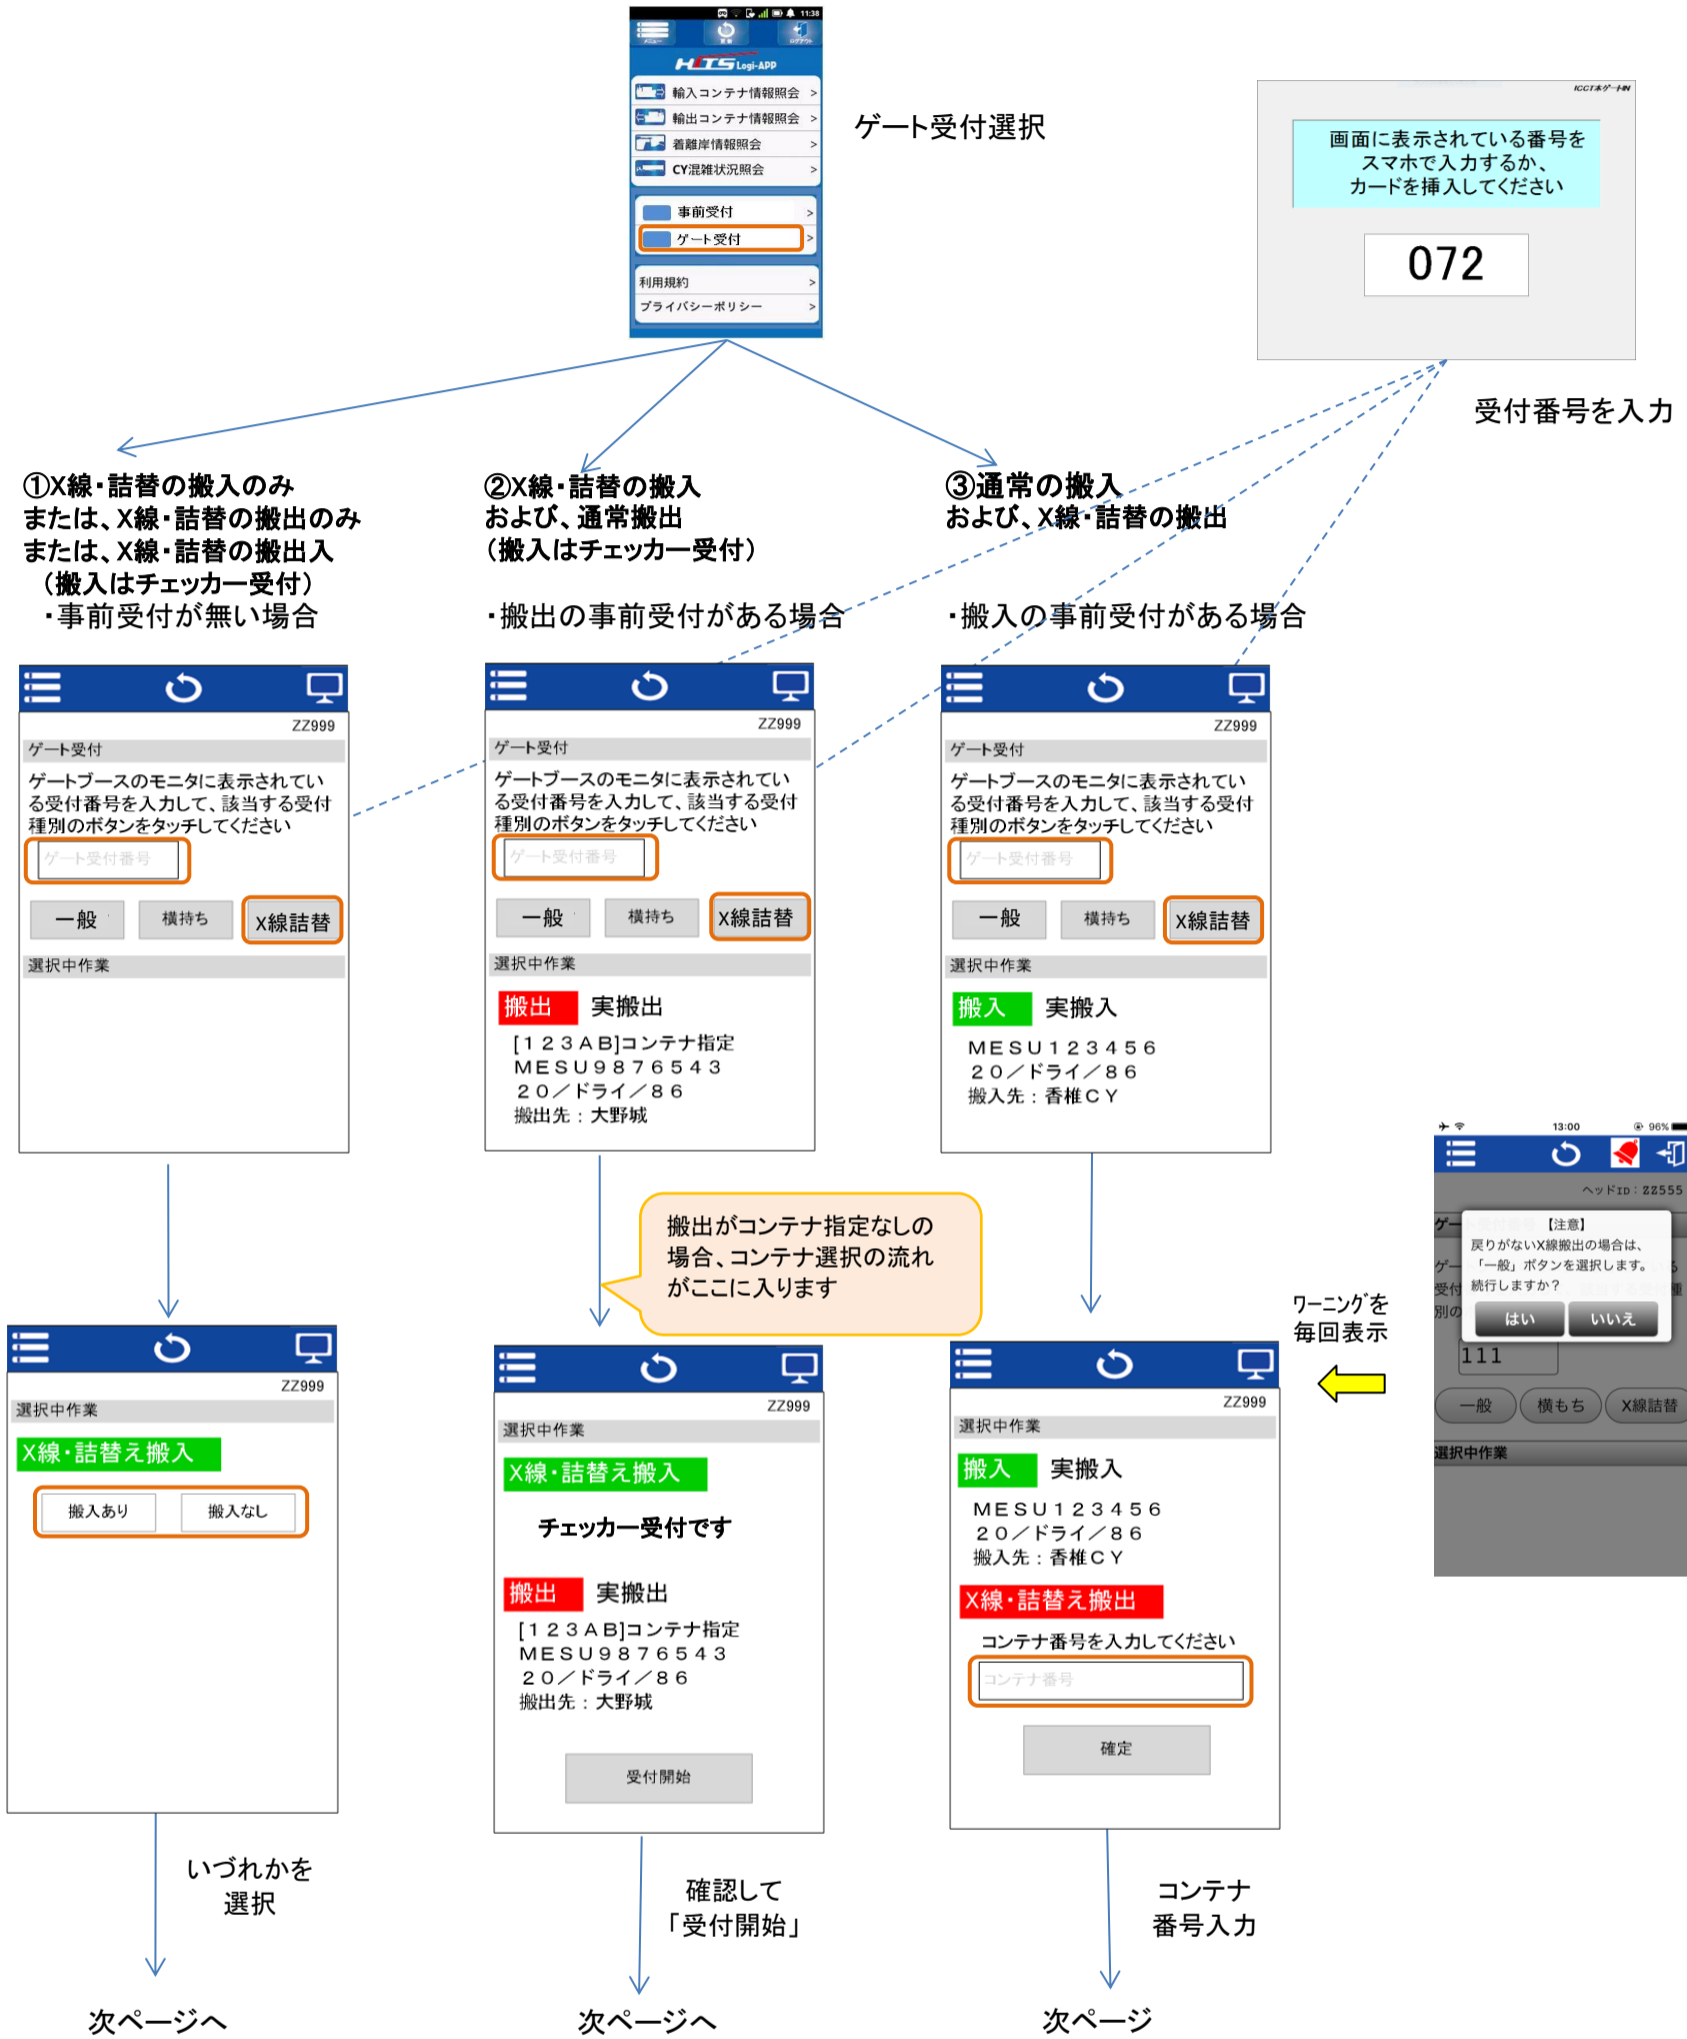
11:38

HiTS Logi-APP

輸入コンテナ情報照会 >
輸出コンテナ情報照会 >
着離岸情報照会 >
CY混雑状況照会 >

事前受付 >
ゲート受付 >

利用規約 >
プライバシーポリシー >

ゲート受付選択

画面に表示されている番号を
スマホで入力するか、
カードを挿入してください

072

受付番号を入力

①X線・詰替の搬入のみ
または、X線・詰替の搬出のみ
または、X線・詰替の搬出入
（搬入はチェッカー受付）
・事前受付が無い場合

②X線・詰替の搬入
および、通常搬出
（搬入はチェッカー受付）

・搬出の事前受付がある場合

③通常の搬入
および、X線・詰替の搬出

・搬入の事前受付がある場合

ZZ999
ゲート受付
ゲートブースのモニタに表示されている受付番号を入力して、該当する受付種別のボタンをタッチしてください
ゲート受付番号
一般 横持ち X線詰替
選択中作業

ZZ999
ゲート受付
ゲートブースのモニタに表示されている受付番号を入力して、該当する受付種別のボタンをタッチしてください
ゲート受付番号
一般 横持ち X線詰替
選択中作業
搬出 実搬出
[１２３ＡＢ]コンテナ指定
ＭＥＳＵ９８７６５４３
２０／ドライ／８６
搬出先：大野城

ZZ999
ゲート受付
ゲートブースのモニタに表示されている受付番号を入力して、該当する受付種別のボタンをタッチしてください
ゲート受付番号
一般 横持ち X線詰替
選択中作業
搬入 実搬入
ＭＥＳＵ１２３４５６
２０／ドライ／８６
搬入先：香椎ＣＹ

13:00 96%
ヘッドID：ZZ555
【注意】
戻りがないX線搬出の場合は、「一般」ボタンを選択します。
続行しますか？
はい いいえ
111
一般 横もち X線詰替
選択中作業

搬出がコンテナ指定なしの場合、コンテナ選択の流れがここに入ります

ワーニングを
毎回表示

ZZ999
選択中作業
X線・詰替え搬入
搬入あり 搬入なし

ZZ999
選択中作業
X線・詰替え搬入
チェッカー受付です
搬出 実搬出
[１２３ＡＢ]コンテナ指定
ＭＥＳＵ９８７６５４３
２０／ドライ／８６
搬出先：大野城
受付開始

ZZ999
選択中作業
搬入 実搬入
ＭＥＳＵ１２３４５６
２０／ドライ／８６
搬入先：香椎ＣＹ
X線・詰替え搬出
コンテナ番号を入力してください
コンテナ番号
確定

いづれかを
選択

確認して
「受付開始」

コンテナ
番号入力

次ページへ

次ページへ

次ページ